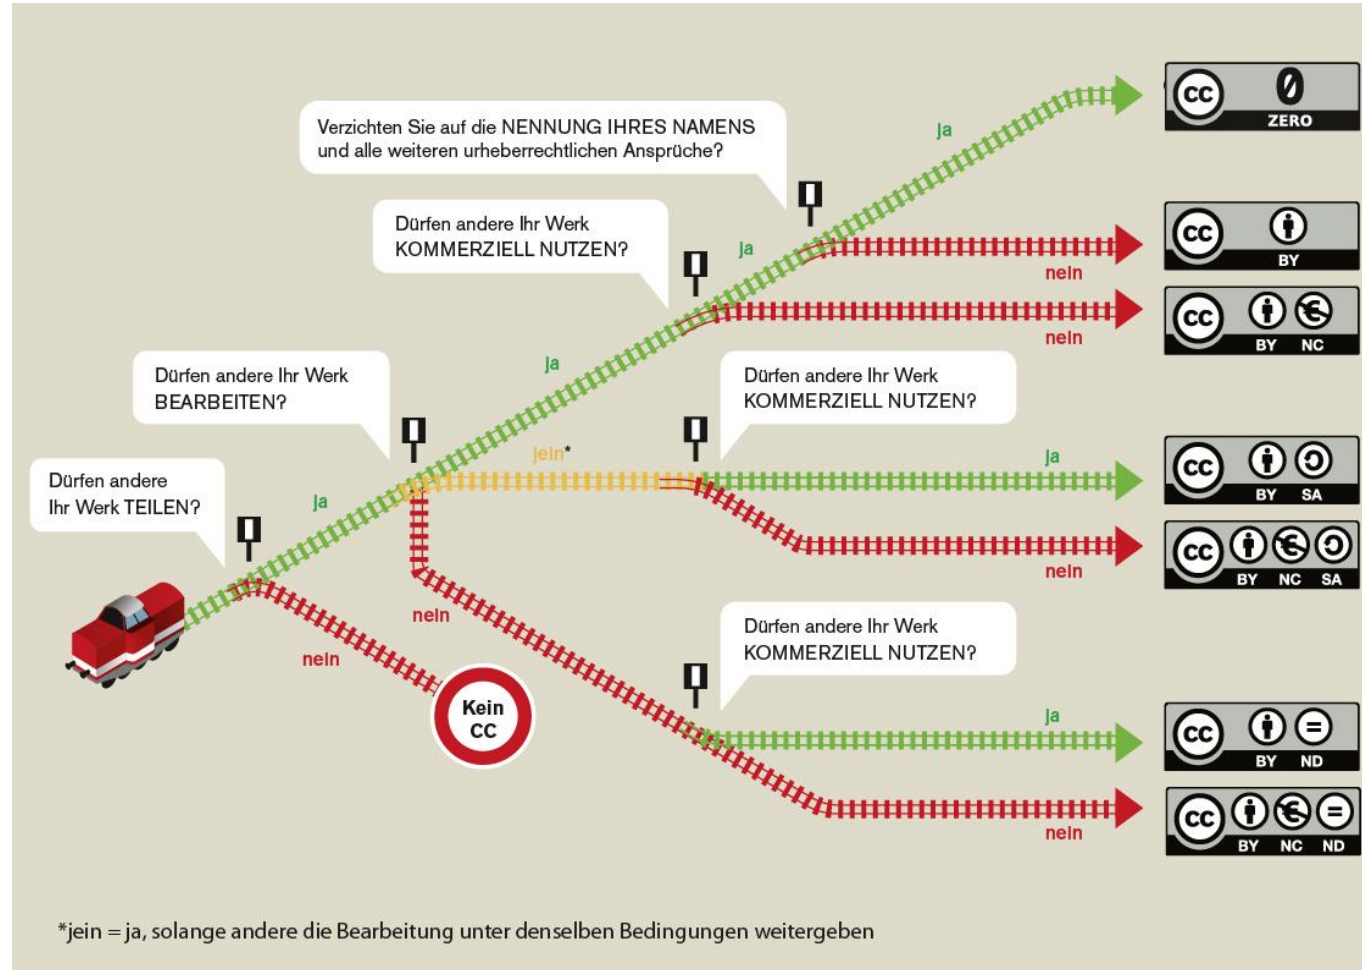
Verzichten Sie auf die NENNUNG IHRES NAMENS und alle weiteren urheberrechtlichen Ansprüche?

ja

CC 0 ZERO

Dürfen andere Ihr Werk KOMMERZIELL NUTZEN?

ja

CC BY

nein

CC BY NC

nein

Dürfen andere Ihr Werk BEARBEITEN?

ja

Dürfen andere Ihr Werk KOMMERZIELL NUTZEN?

jein*

ja

CC BY SA

Dürfen andere Ihr Werk TEILEN?

ja

CC BY NC SA

nein

nein

nein

Kein CC

Dürfen andere Ihr Werk KOMMERZIELL NUTZEN?

ja

CC BY ND

CC BY NC ND

nein

*jein = ja, solange andere die Bearbeitung unter denselben Bedingungen weitergeben